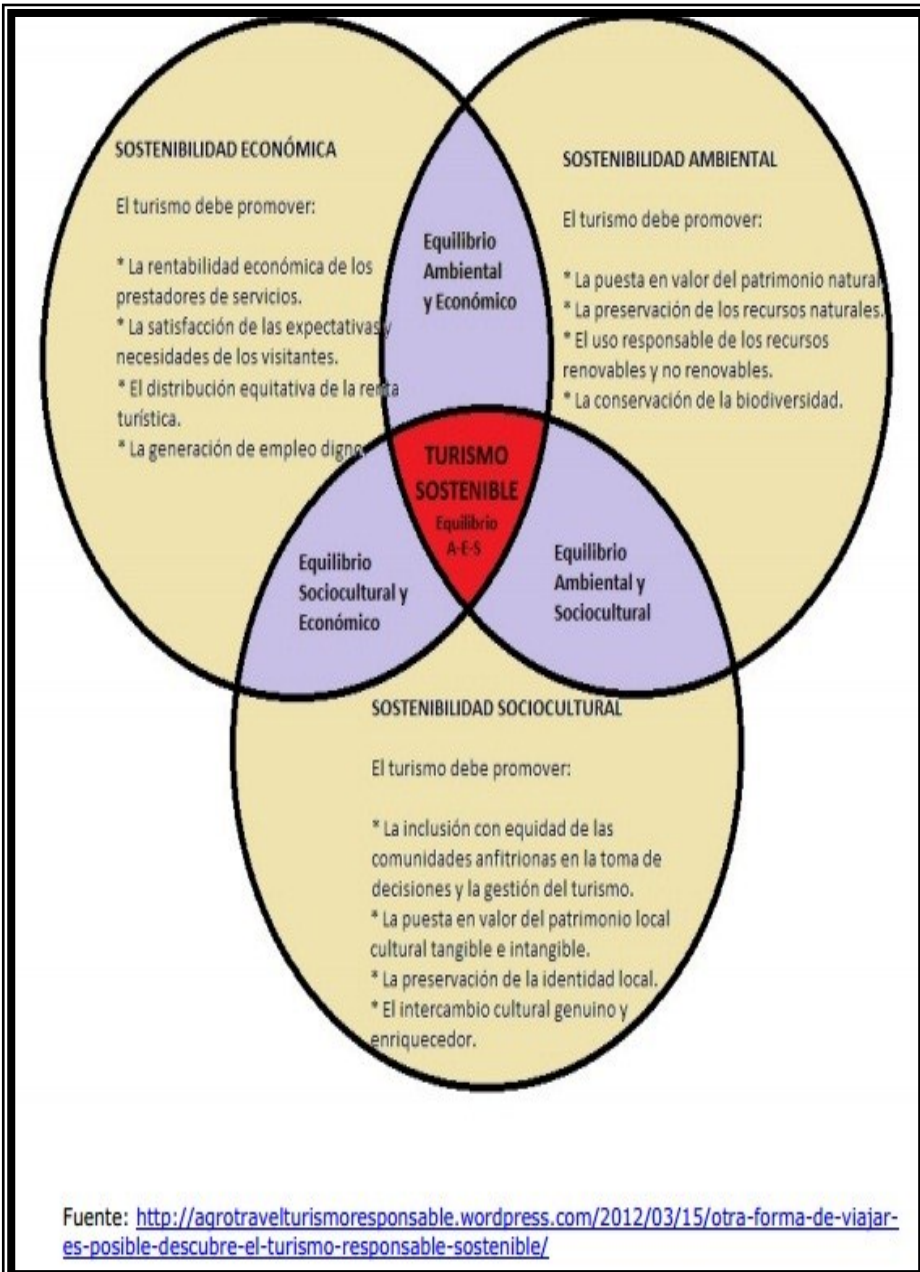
SOSTENIBILIDAD ECONÓMICA

El turismo debe promover:

* La rentabilidad económica de los prestadores de servicios.
* La satisfacción de las expectativas y necesidades de los visitantes.
* El distribución equitativa de la renta turística.
* La generación de empleo digno.

Equilibrio Ambiental y Económico

SOSTENIBILIDAD AMBIENTAL

El turismo debe promover:

* La puesta en valor del patrimonio natural
* La preservación de los recursos naturales.
* El uso responsable de los recursos renovables y no renovables.
* La conservación de la biodiversidad.

TURISMO SOSTENIBLE
Equilibrio A-E-S

Equilibrio Sociocultural y Económico

Equilibrio Ambiental y Sociocultural

SOSTENIBILIDAD SOCIOCULTURAL

El turismo debe promover:

* La inclusión con equidad de las comunidades anfitrionas en la toma de decisiones y la gestión del turismo.
* La puesta en valor del patrimonio local cultural tangible e intangible.
* La preservación de la identidad local.
* El intercambio cultural genuino y enriquecedor.

Fuente: http://agrotravelturismoresponsable.wordpress.com/2012/03/15/otra-forma-de-viajar-es-posible-descubre-el-turismo-responsable-sostenible/